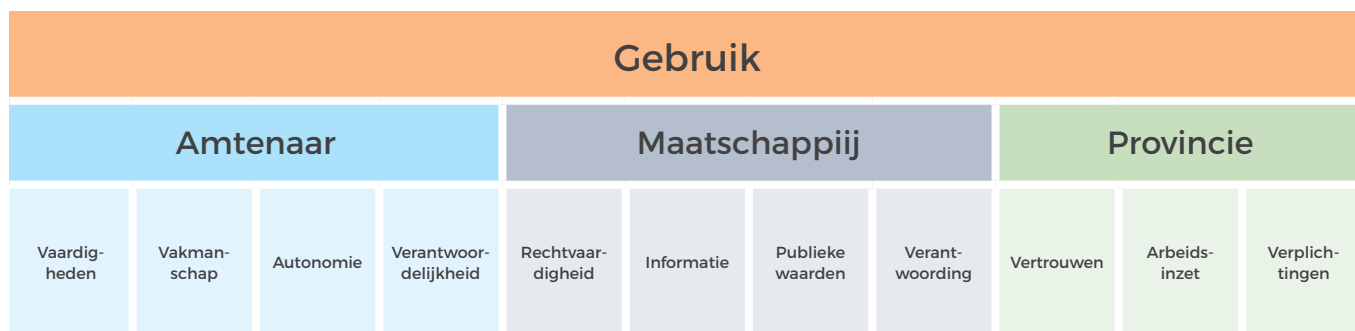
Gebruik

Amtenaar

Maatschappiij

Provincie

Vaardigheden

Vakmanschap

Autonomie

Verantwoordelijkheid

Rechtvaardigheid

Informatie

Publieke waarden

Verantwoording

Vertrouwen

Arbeidsinzet

Verplichtingen